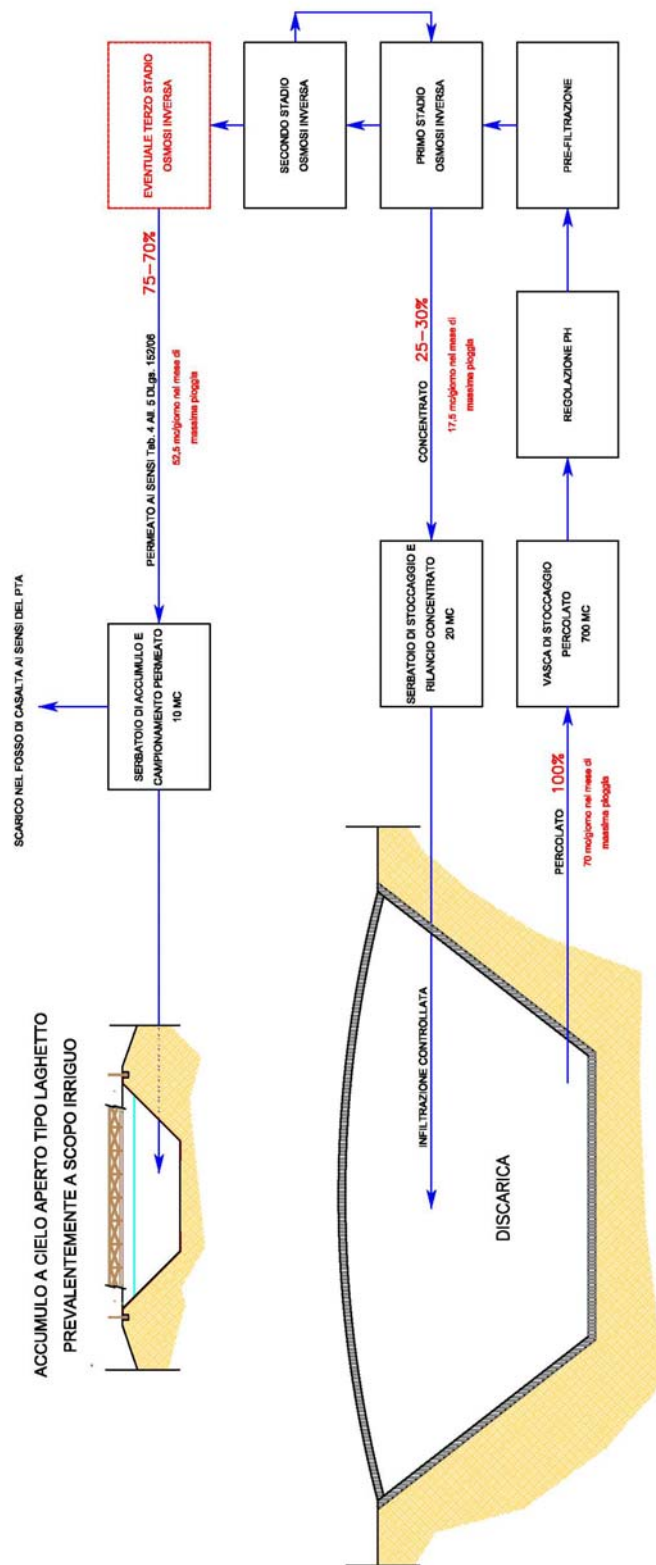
EVENTUALE TERZO STADIO OSMOSI INVERSA

SECONDO STADIO OSMOSI INVERSA

PRIMO STADIO OSMOSI INVERSA

PRE-FILTRAZIONE

75÷70%

PERMEATO AI SENSI Tab. 4 All. 5 D.Lgs. 152/06

52,5 mc/giorno nel mese di massima pioggia

25÷30%

CONCENTRATO

17,5 mc/giorno nel mese di massima pioggia

REGOLAZIONE PH

SCARICO NEL FOSSO DI CASALTA AI SENSI DEL PTA

SERBATOIO DI ACCUMULO E CAMPIONAMENTO PERMEATO 10 MC

SERBATOIO DI STOCCAGGIO E RILANCIO CONCENTRATO 20 MC

VASCA DI STOCCAGGIO PERCOLATO 700 MC

PERCOLATO 100%

70 mc/giorno nel mese di massima pioggia

ACCUMULO A CIELO APERTO TIPO LAGHETTO PREVALENTEMENTE A SCOPO IRRIGUO

INFILTRAZIONE CONTROLLATA

DISCARICA